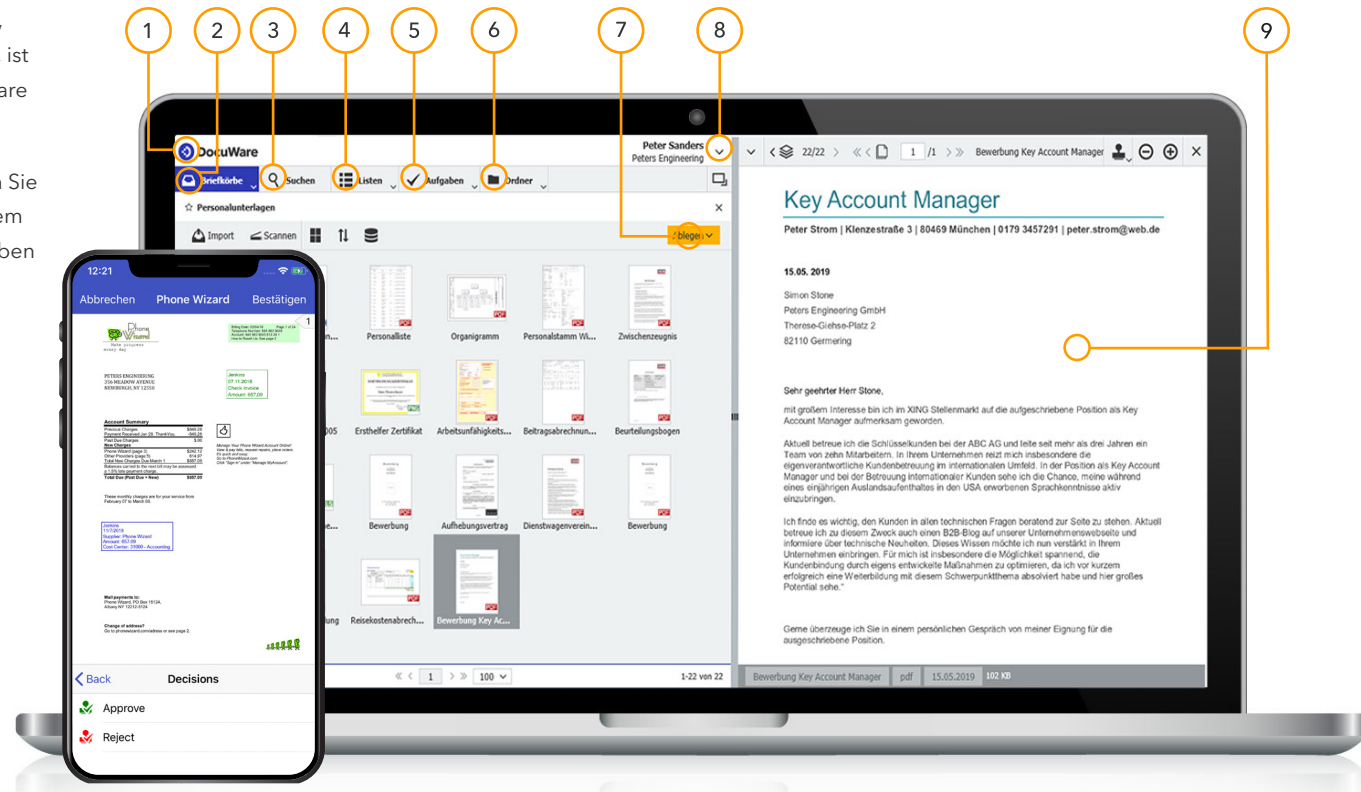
y
ist
are

n Sie
em
ben

1 2 3 4 5 6 7 8 9

DocuWare
Peter Sanders
Peters Engineering
Briefkörbe
Suchen
Listen
Aufgaben
Ordner
Personalunterlagen
Import
Scannen
Ablegen
Personalliste
Organigramm
Personalstamm Wi...
Zwischenzeugnis
Ersthelfer Zertifikat
Arbeitsunfähigkeits...
Beitragsabrechnun...
Beurteilungsbogen
Bewerbung
Aufhebungsvertrag
Dienstwagenverein...
Bewerbung
Reisekostenabrech...
Bewerbung Key Ac...
1
100
1-22 von 22

22/22
1 /1
Bewerbung Key Account Manager

Key Account Manager
Peter Strom | Klenzestraße 3 | 80469 München | 0179 3457291 | peter.strom@web.de

15.05. 2019

Simon Stone
Peters Engineering GmbH
Therese-Giehse-Platz 2
82110 Germering

Sehr geehrter Herr Stone,

mit großem Interesse bin ich im XING Stellenmarkt auf die aufgeschriebene Position als Key Account Manager aufmerksam geworden.

Aktuell betreue ich die Schlüsselkunden bei der ABC AG und leite seit mehr als drei Jahren ein Team von zehn Mitarbeitern. In Ihrem Unternehmen reizt mich insbesondere die eigenverantwortliche Kundenbetreuung im internationalen Umfeld. In der Position als Key Account Manager und bei der Betreuung internationaler Kunden sehe ich die Chance, meine während eines einjährigen Auslandsaufenthaltes in den USA erworbenen Sprachkenntnisse aktiv einzubringen.

Ich finde es wichtig, den Kunden in allen technischen Fragen beratend zur Seite zu stehen. Aktuell betreue ich zu diesem Zweck auch einen B2B-Blog auf unserer Unternehmenswebseite und informiere über technische Neuheiten. Dieses Wissen möchte ich nun verstärkt in Ihrem Unternehmen einbringen. Für mich ist insbesondere die Möglichkeit spannend, die Kundenbindung durch eigens entwickelte Maßnahmen zu optimieren, da ich vor kurzem erfolgreich eine Weiterbildung mit diesem Schwerpunktthema absolviert habe und hier großes Potential sehe."

Gerne überzeuge ich Sie in einem persönlichen Gespräch von meiner Eignung für die ausgeschriebene Position.

Bewerbung Key Account Manager
pdf
15.05.2019
102 KB

12:21
Abbrechen
Phone Wizard
Bestätigen
PETERS ENGINEERING
356 MEADOW AVENUE
NEWBURGH, NY 12550
Jenkins
07.11.2018
Check invoice
Amount: 497.09
Account Summary
Jenkins
11/7/2018
Supplier: Phone Wizard
Amount: 497.09
Cost Center: 31000 - Accounting
Back
Decisions
Approve
Reject